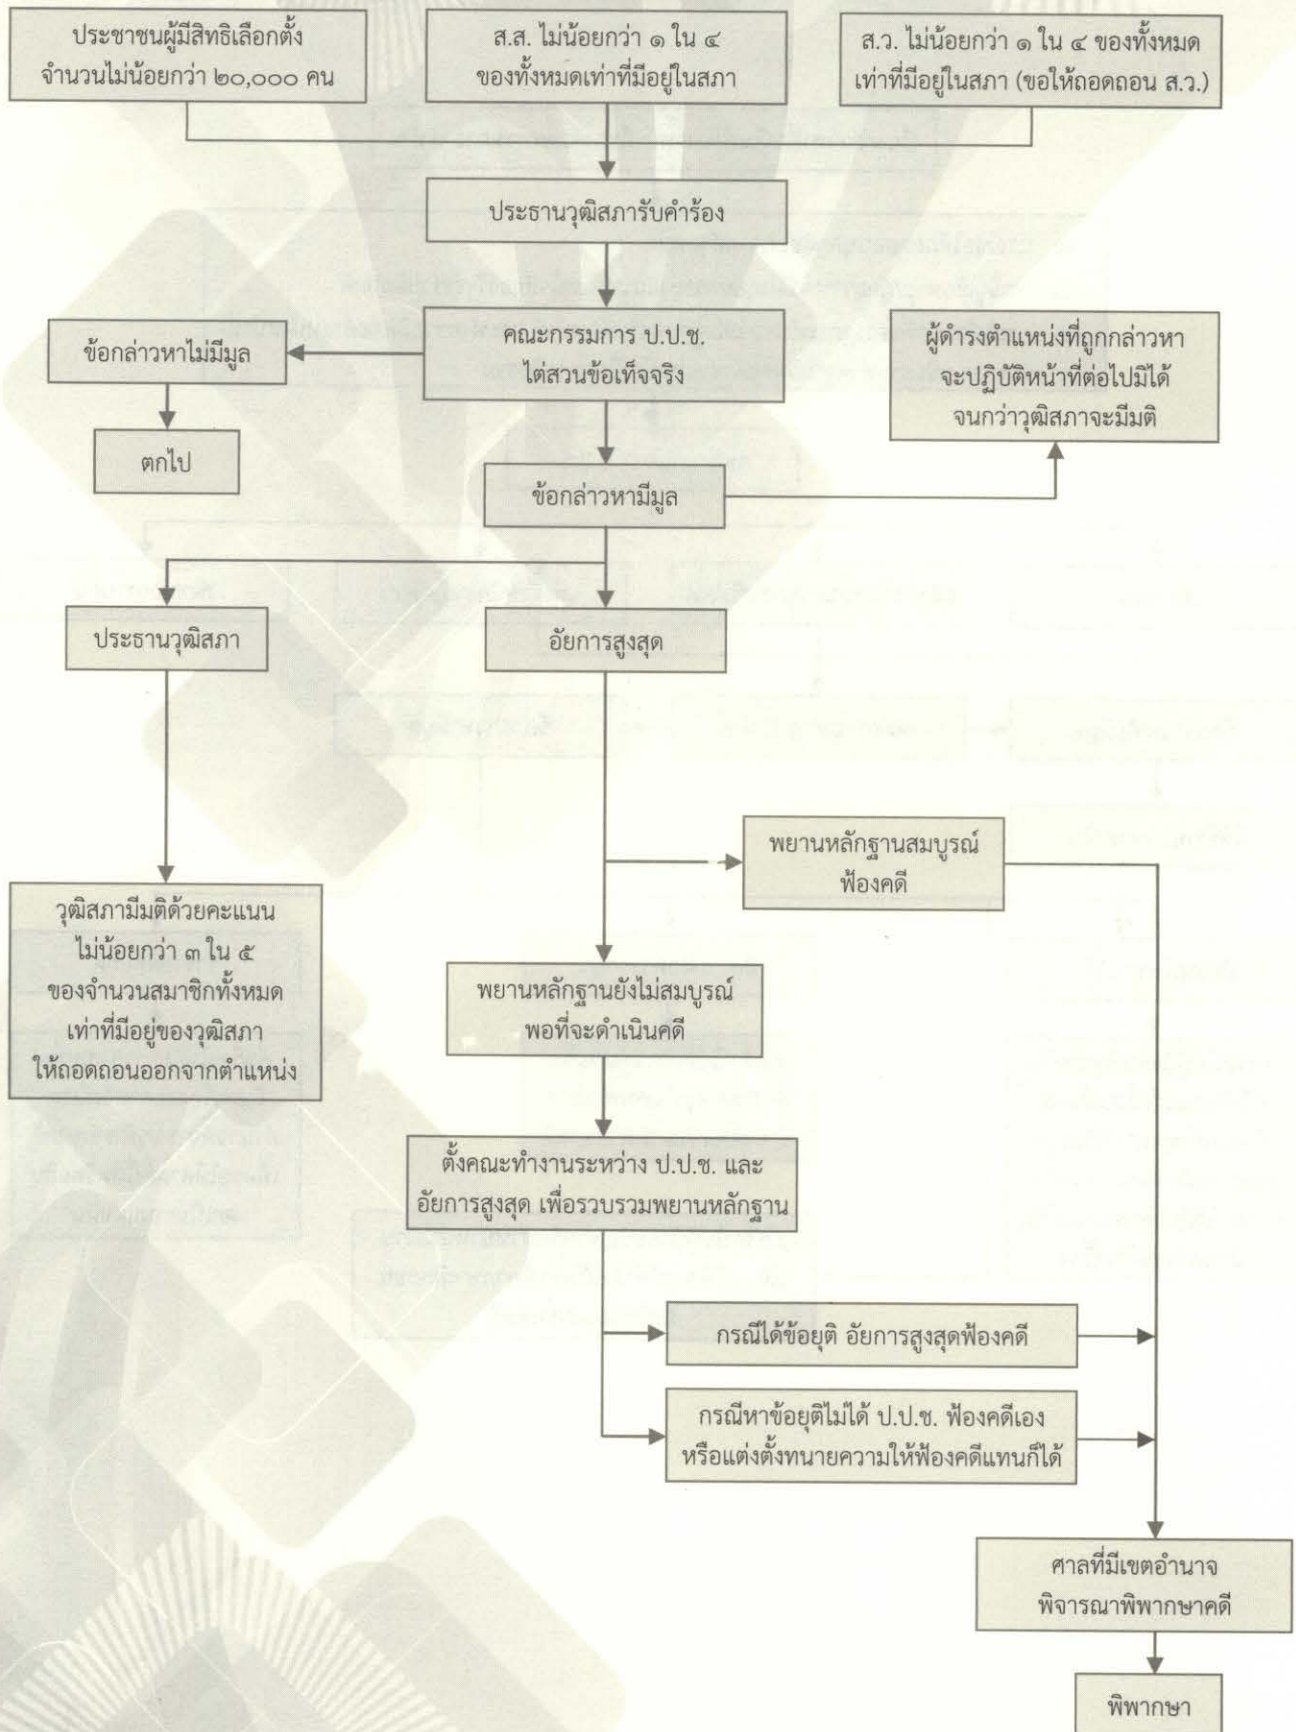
ประชาชนผู้มีสิทธิเลือกตั้ง จำนวนไม่น้อยกว่า ๒๐,๐๐๐ คน

ส.ส. ไม่น้อยกว่า ๑ ใน ๔ ของทั้งหมดเท่าที่มีอยู่ในสภา

ส.ว. ไม่น้อยกว่า ๑ ใน ๔ ของทั้งหมดเท่าที่มีอยู่ในสภา (ขอให้ถอดถอน ส.ว.)

ประธานวุฒิสภารับคำร้อง

คณะกรรมการ ป.ป.ช. ไต่สวนข้อเท็จจริง

ข้อกล่าวหาไม่มีมูล

ตกไป

ผู้ดำรงตำแหน่งที่ถูกกล่าวหาจะปฏิบัติหน้าที่ต่อไปมิได้จนกว่าวุฒิสภาจะมีมติ

ข้อกล่าวหามีมูล

ประธานวุฒิสภา

อัยการสูงสุด

พยานหลักฐานสมบูรณ์ ฟ้องคดี

วุฒิสภามีมติด้วยคะแนนไม่น้อยกว่า ๓ ใน ๕ ของจำนวนสมาชิกทั้งหมดเท่าที่มีอยู่ของวุฒิสภาให้ถอดถอนออกจากตำแหน่ง

พยานหลักฐานยังไม่สมบูรณ์ พอที่จะดำเนินคดี

ตั้งคณะทำงานระหว่าง ป.ป.ช. และอัยการสูงสุด เพื่อรวบรวมพยานหลักฐาน

กรณีได้ข้อยุติ อัยการสูงสุดฟ้องคดี

กรณีหาข้อยุติไม่ได้ ป.ป.ช. ฟ้องคดีเอง หรือแต่งตั้งทนายความให้ฟ้องคดีแทนก็ได้

ศาลที่มีเขตอำนาจ พิจารณาพิพากษาคดี

พิพากษา